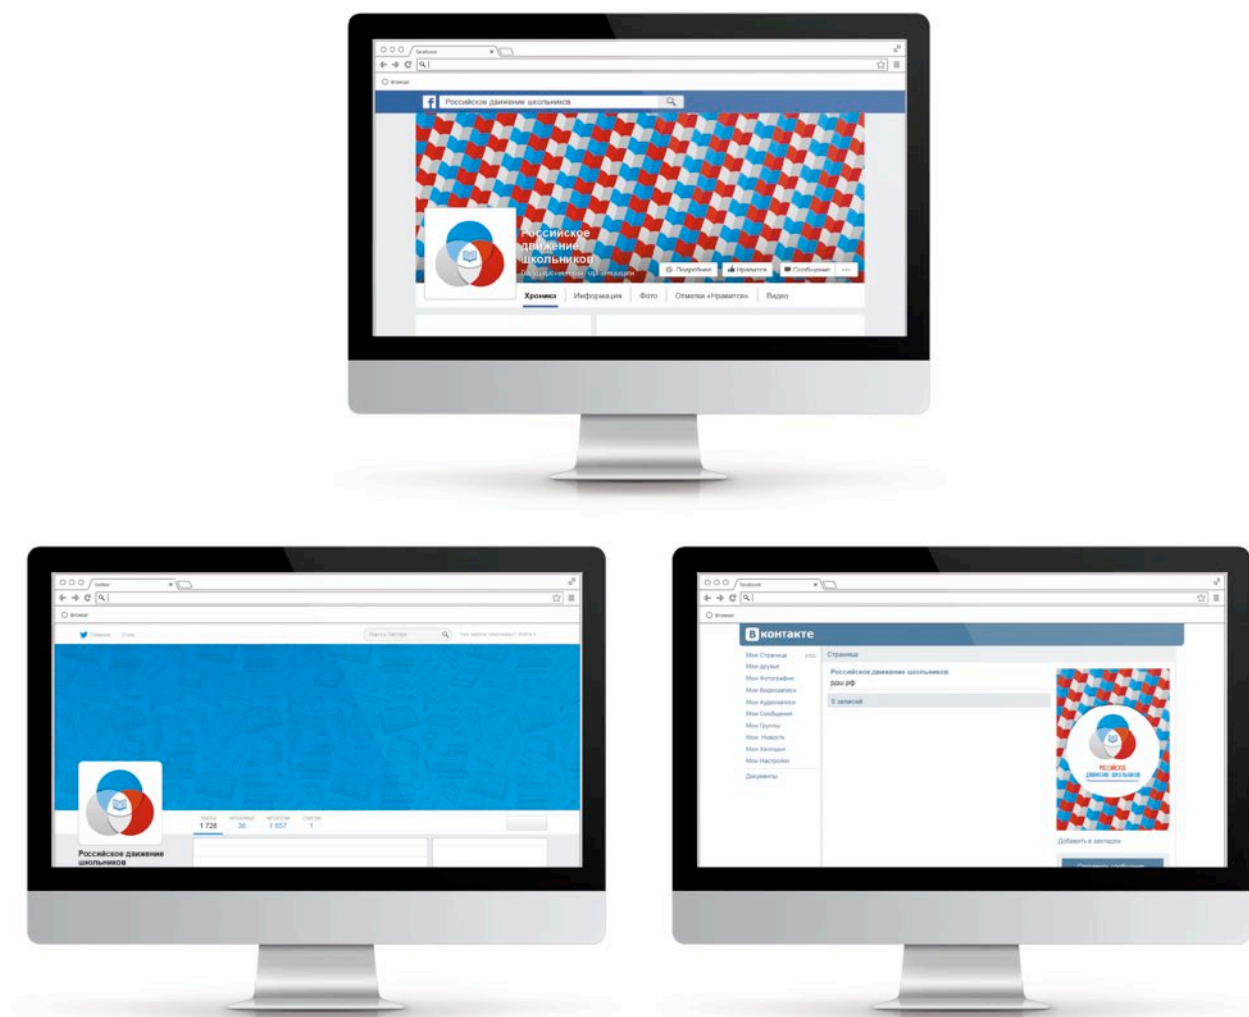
facebook

Российское движение школьников

Российское движение школьников

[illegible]

Подробнее

Нравится

Сообщение

Хроника

Информация

Фото

Отметки «Нравится»

Видео

twitter

Поиск в Твиттере

1 728

36

1 657

1

Российское движение школьников

facebook

ВКонтакте

Мои Страницы

Мои друзья

Мои Фотографии

Мои Видеозаписи

Мои Аудиозаписи

Мои Сообщения

Мои Группы

Мои Новости

Мои Закладки

Мои Настройки

Документы

Страница

Российское движение школьников

рдш.рф

0 записей

РОССИЙСКОЕ ДВИЖЕНИЕ ШКОЛЬНИКОВ

Добавить в закладки